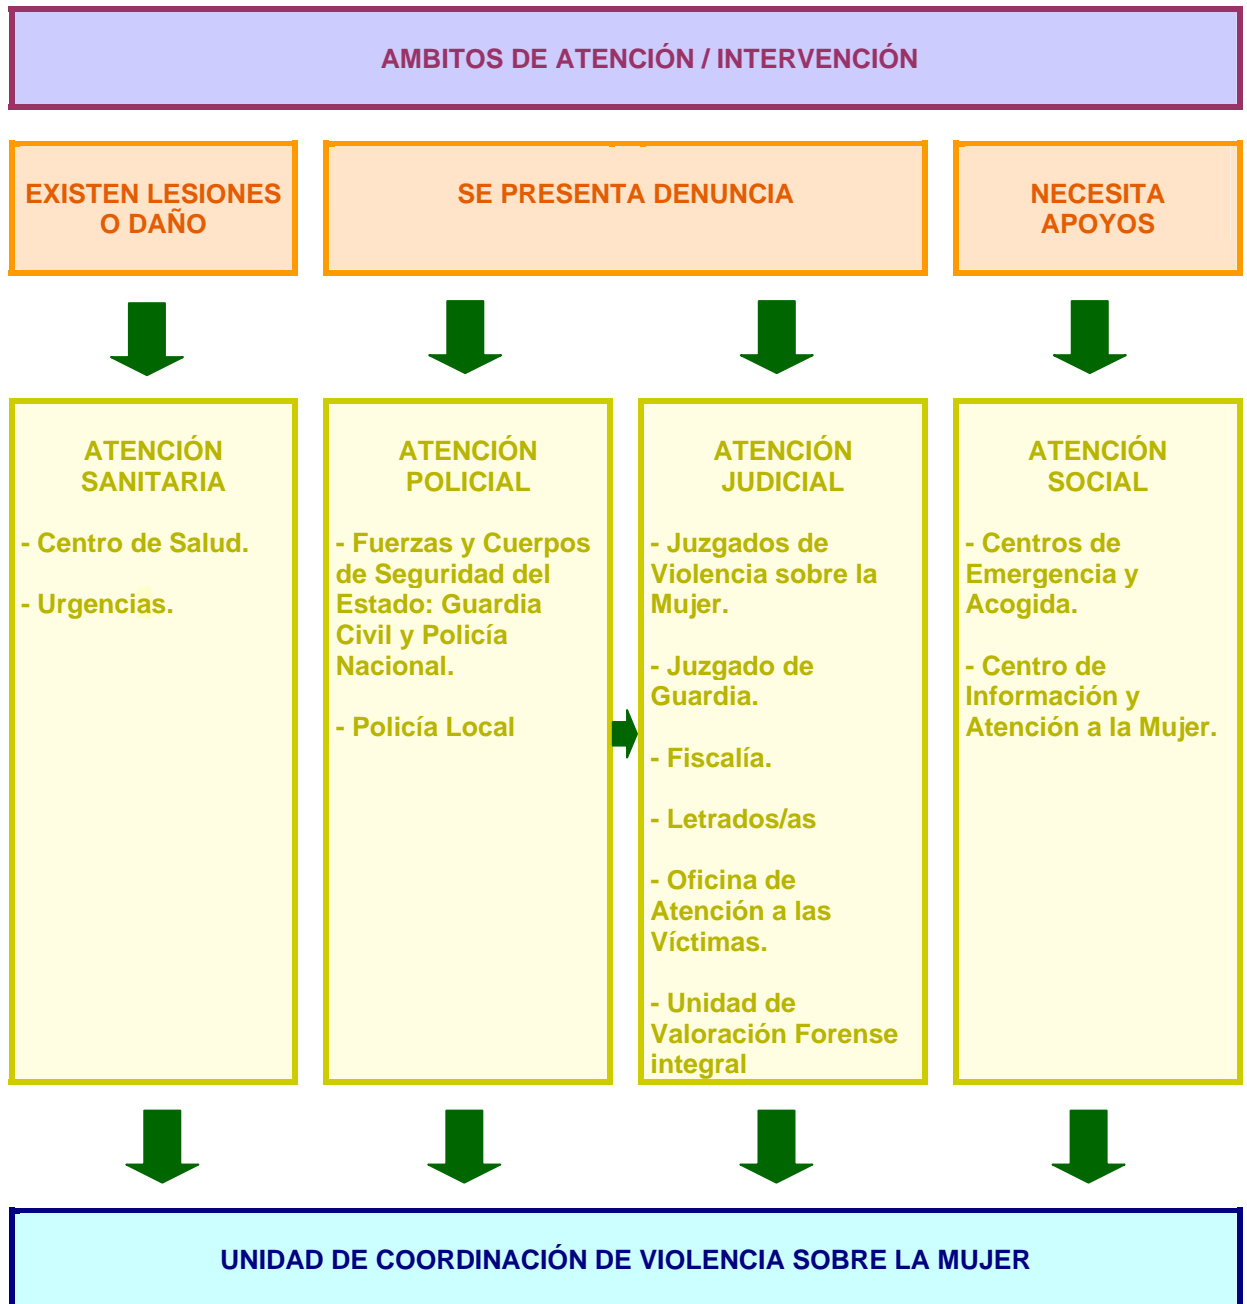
AMBITOS DE ATENCIÓN / INTERVENCIÓN

EXISTEN LESIONES O DAÑO

SE PRESENTA DENUNCIA

NECESITA APOYOS

ATENCIÓN SANITARIA

- Centro de Salud.

- Urgencias.

ATENCIÓN POLICIAL

- Fuerzas y Cuerpos de Seguridad del Estado: Guardia Civil y Policía Nacional.

- Policía Local

ATENCIÓN JUDICIAL

- Juzgados de Violencia sobre la Mujer.

- Juzgado de Guardia.

- Fiscalía.

- Letrados/as

- Oficina de Atención a las Víctimas.

- Unidad de Valoración Forense integral

ATENCIÓN SOCIAL

- Centros de Emergencia y Acogida.

- Centro de Información y Atención a la Mujer.

UNIDAD DE COORDINACIÓN DE VIOLENCIA SOBRE LA MUJER